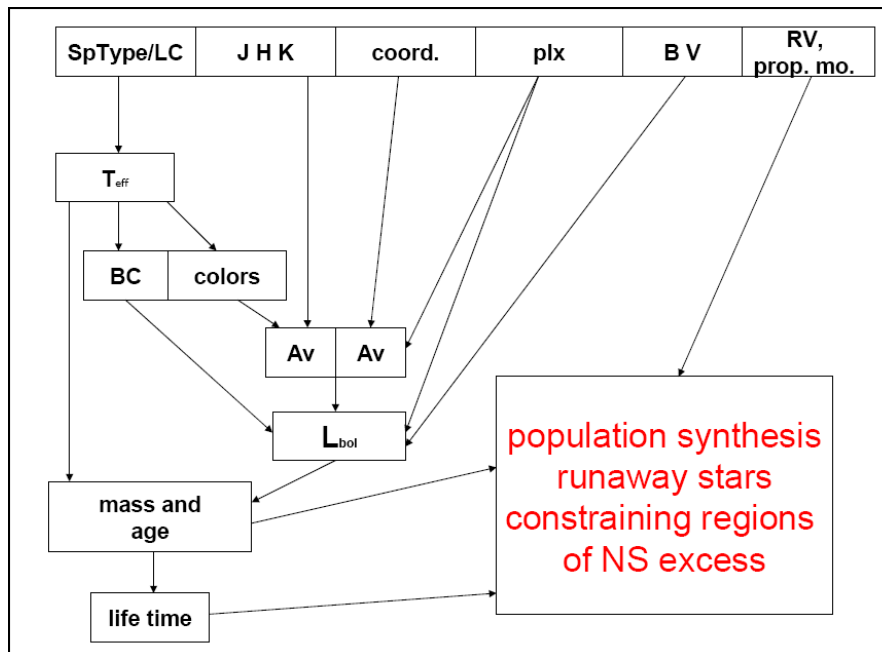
| SpType/LC | J H K | coord. | plx | B V | RV, prop. mo. |
|---|---|---|---|---|---|

$T_{eff}$

| BC | colors |
|---|---|

| Av | Av |
|---|---|

$L_{bol}$

mass and age

life time

population synthesis
runaway stars
constraining regions
of NS excess